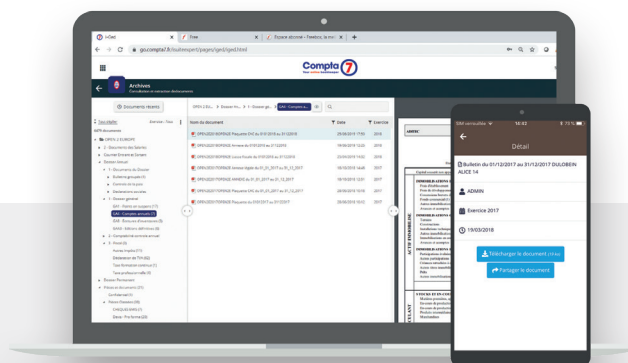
i-Ged
Free
Dossier dbormel - Freedom, la mei
go.compta7.fr/touhexpert/pages/iged/iged.html
Compta 7
Archives
Consultation et extraction des documents
Documents récents
Tout déplier
Nom du document
Date
Exercice
Documents
Détail
Bulletin du 01/12/2017 au 31/12/2017 DULOBEIN ALICE 14
ADMIN
Exercice 2017
19/03/2018
Télécharger le document
Partager le document